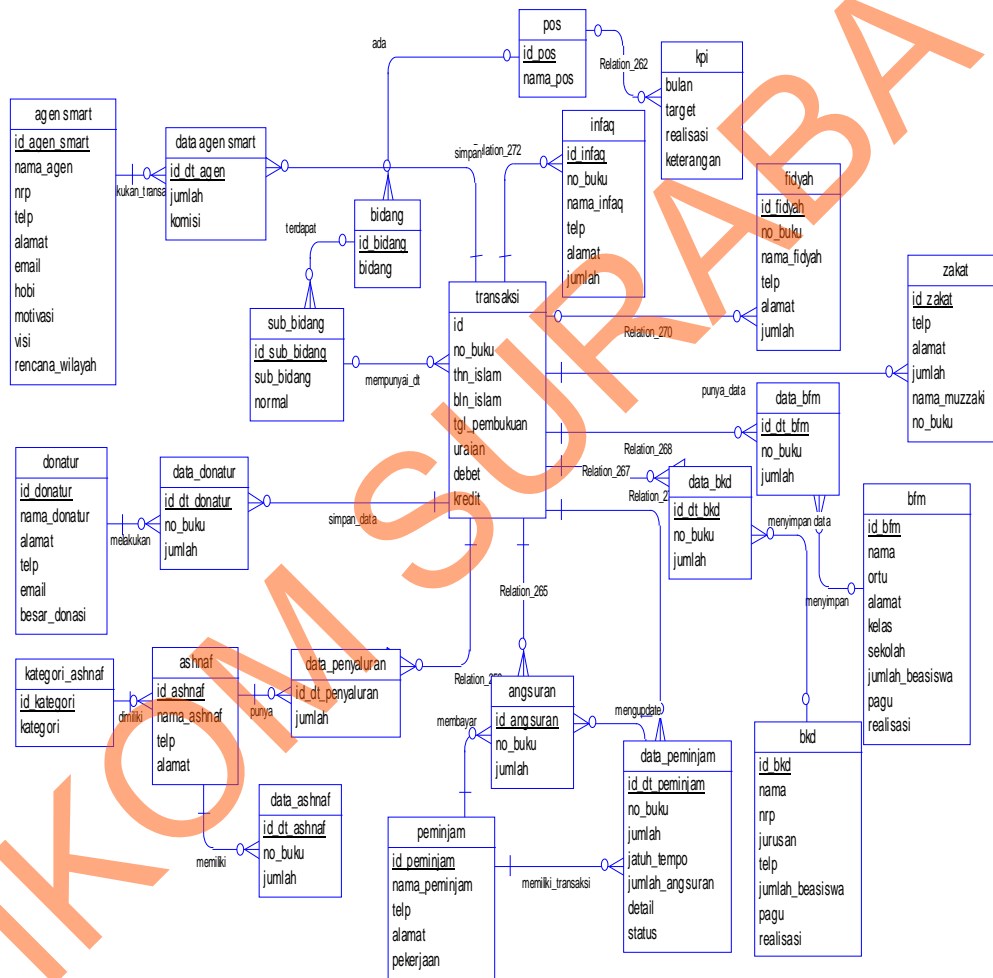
pos
id_pos
nama_pos

ada

Relation_262

kpi
bulan
target
realisasi
keterangan

agen smart
id_agen_smart
nama_agen
nrp
telp
alamat
email
hobi
motivasi
visi
rencana_wilayah

kukan_transa

data agen smart
id_dt_agen
jumlah
komisi

simpan

Relation_272

infaq
id_infaq
no_buku
nama_infaq
telp
alamat
jumlah

fidyah
id_fidyah
no_buku
nama_fidyah
telp
alamat
jumlah

terdapat

bidang
id_bidang
bidang

zakat
id_zakat
telp
alamat
jumlah
nama_muzzaki
no_buku

sub_bidang
id_sub_bidang
sub_bidang
normal

transaksi
id
no_buku
thn_islam
bln_islam
tgl_pembukuan
uraian
debet
kredit

Relation_270

mempunyai_dt

punya_data

data_bfm
id_dt_bfm
no_buku
jumlah

Relation_268

Relation_267

Relation_2

donatur
id_donatur
nama_donatur
alamat
telp
email
besar_donasi

data_donatur
id_dt_donatur
no_buku
jumlah

melakukan

simpan_data

data_bkd
id_dt_bkd
no_buku
jumlah

menyimpan data

bfm
id_bfm
nama
ortu
alamat
kelas
sekolah
jumlah_beasiswa
pagu
realisasi

menyimpan

Relation_265

kategori_ashnaf
id_kategori
kategori

ashnaf
id_ashnaf
nama_ashnaf
telp
alamat

dimiliki

punya

data_penyaluran
id_dt_penyaluran
jumlah

Relation_2

angsuran
id_angsuran
no_buku
jumlah

membayar

mengupdate

data_peminjam
id_dt_peminjam
no_buku
jumlah
jatuh_tempo
jumlah_angsuran
detail
status

bkd
id_bkd
nama
nrp
jurusan
telp
jumlah_beasiswa
pagu
realisasi

data_ashnaf
id_dt_ashnaf
no_buku
jumlah

memiliki

peminjam
id_peminjam
nama_peminjam
telp
alamat
pekerjaan

memiliki_transaksi

IKOM SURABAYA